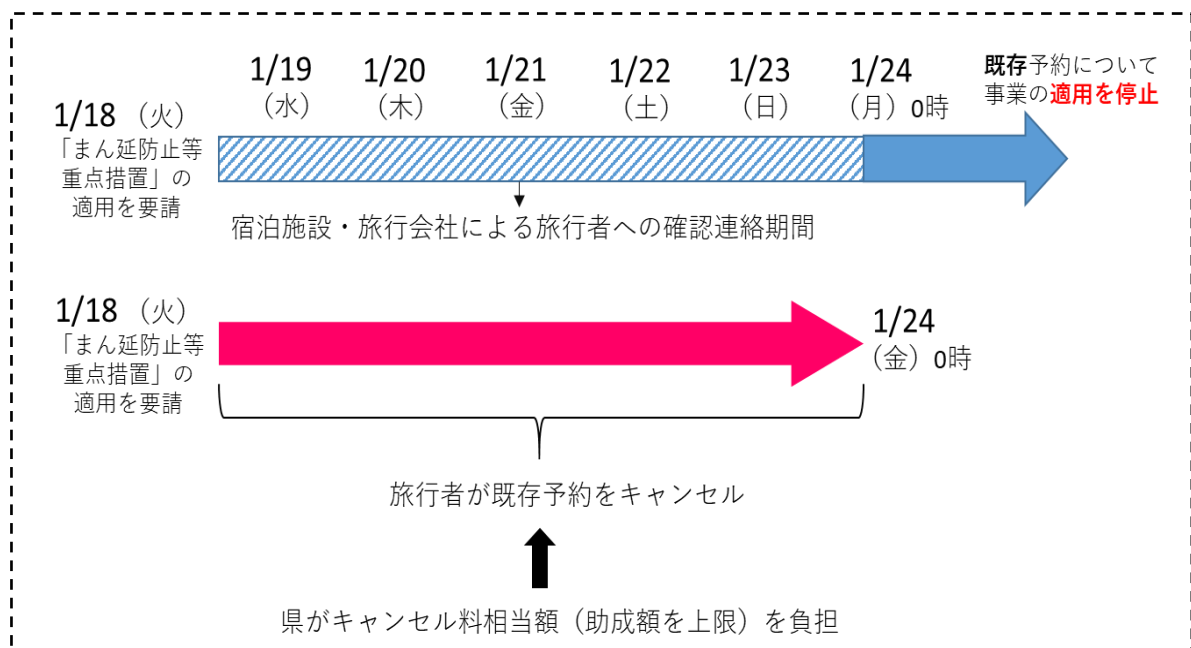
1/18（火）
「まん延防止等重点措置」の適用を要請

1/19（水）　1/20（木）　1/21（金）　1/22（土）　1/23（日）　1/24（月）0時

既存予約について事業の適用を停止

宿泊施設・旅行会社による旅行者への確認連絡期間

1/18（火）
「まん延防止等重点措置」の適用を要請

1/24（金）0時

旅行者が既存予約をキャンセル

県がキャンセル料相当額（助成額を上限）を負担